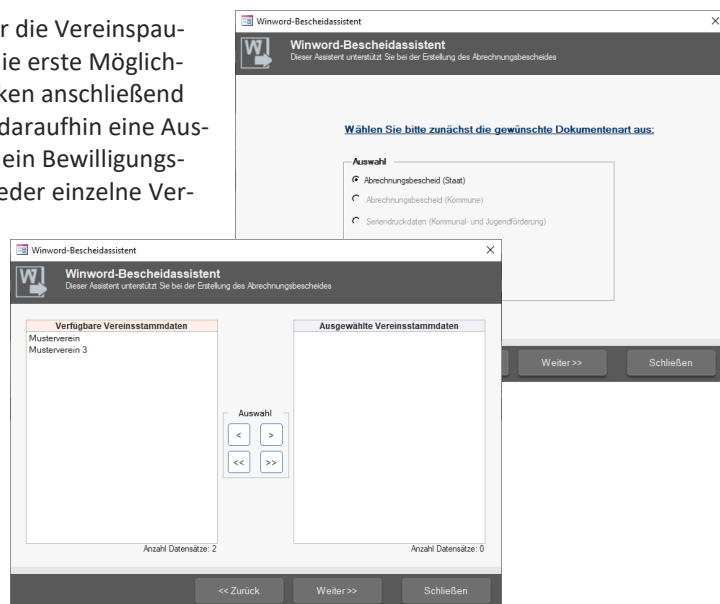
r die Vereinspauie erste Möglichken anschließend daraufhin eine Ausein Bewilligungseder einzelne Ver-

Winword-Bescheidassistent

Winword-Bescheidassistent
Dieser Assistent unterstützt Sie bei der Erstellung des Abrechnungsbescheides

Wählen Sie bitte zunächst die gewünschte Dokumentenart aus:

Auswahl
Abrechnungsbescheid (Staat)
Abrechnungsbescheid (Kommune)
Seriendruckdaten (Kommunal- und Jugendförderung)

Weiter >>
Schließen

Winword-Bescheidassistent

Winword-Bescheidassistent
Dieser Assistent unterstützt Sie bei der Erstellung des Abrechnungsbescheides

Verfügbare Vereinsstammdaten
Musterverein
Musterverein 3

Auswahl
<
>
<<
>>

Ausgewählte Vereinsstammdaten

Anzahl Datensätze: 2
Anzahl Datensätze: 0

<< Zurück
Weiter >>
Schließen